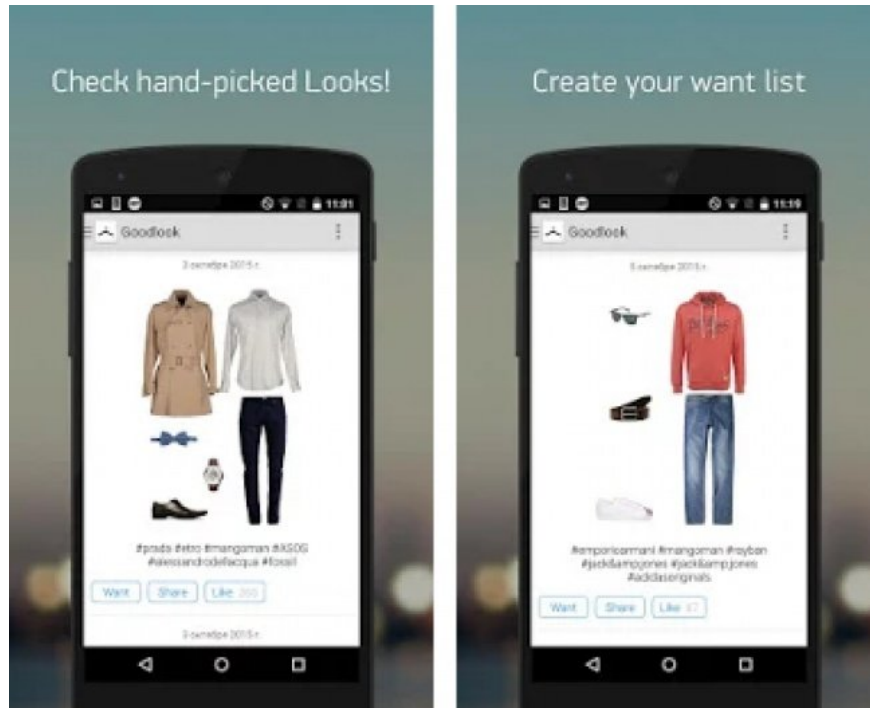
Check hand-picked Looks!

11:01

Goodlook

3 октября 2015 г.

#prada #etro #mangoman #ASOS #alessandrodellacqua #fossil

Want Share Like 200

3 октября 2015 г.

Create your want list

11:19

Goodlook

5 октября 2015 г.

#emporioarmani #mangoman #rayban #jack&jones #jack&jones #adidasoriginals

Want Share Like 87